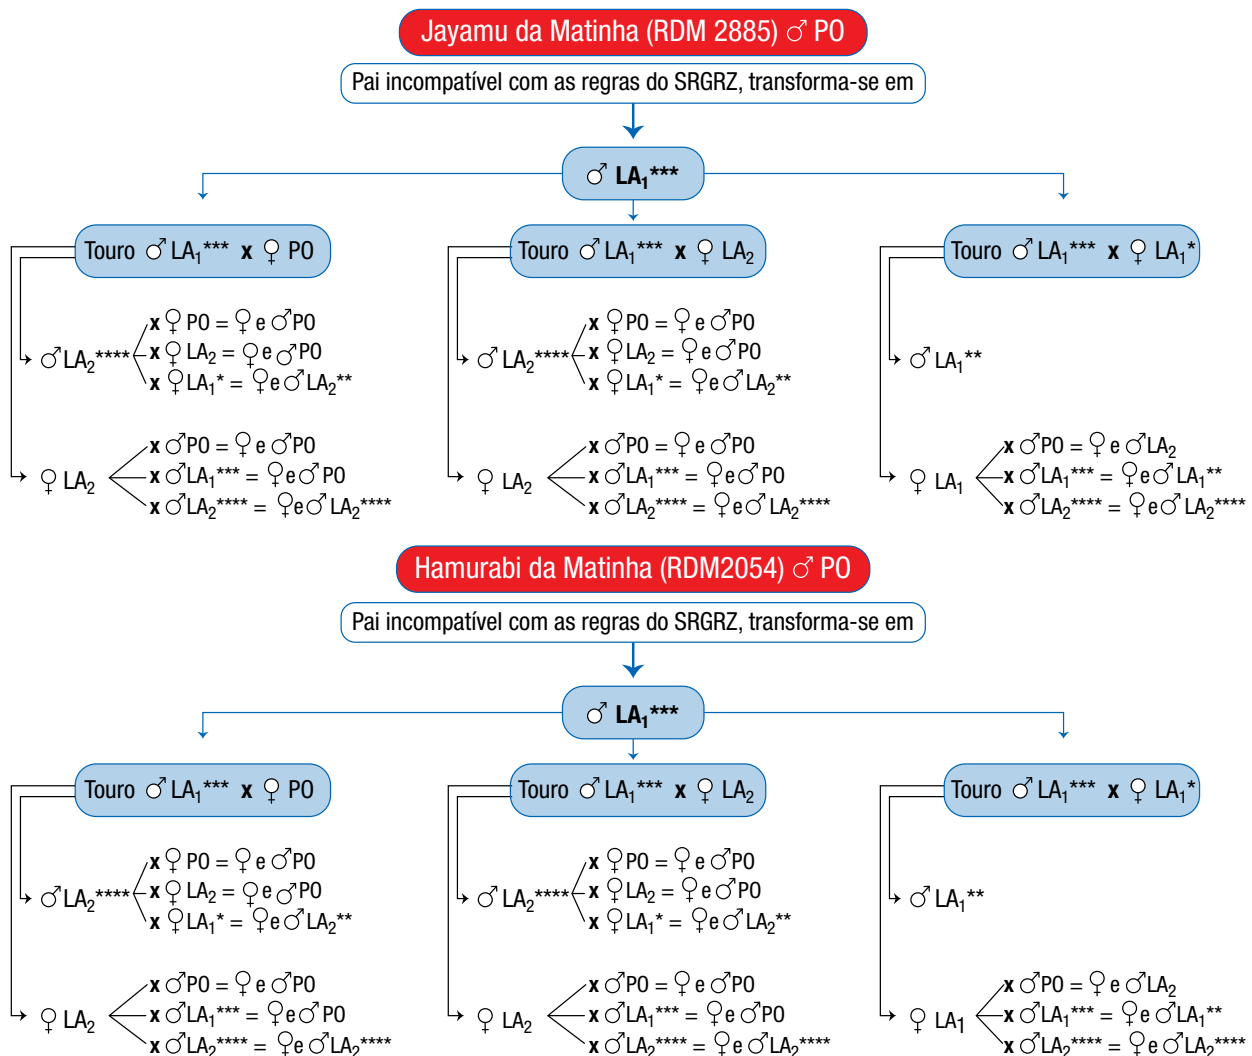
Jayamu da Matinha (RDM 2885) ♂ PO

Pai incompatível com as regras do SRGRZ, transforma-se em

♂ $LA_1$***

Touro ♂ $LA_1$*** x ♀ PO

♂ $LA_2$****
x ♀ PO = ♀ e ♂ PO
x ♀ $LA_2$ = ♀ e ♂ PO
x ♀ $LA_1$* = ♀ e ♂ $LA_2$**

♀ $LA_2$
x ♂ PO = ♀ e ♂ PO
x ♂ $LA_1$*** = ♀ e ♂ PO
x ♂ $LA_2$**** = ♀ e ♂ $LA_2$****

Touro ♂ $LA_1$*** x ♀ $LA_2$

♂ $LA_2$****
x ♀ PO = ♀ e ♂ PO
x ♀ $LA_2$ = ♀ e ♂ PO
x ♀ $LA_1$* = ♀ e ♂ $LA_2$**

♀ $LA_2$
x ♂ PO = ♀ e ♂ PO
x ♂ $LA_1$*** = ♀ e ♂ PO
x ♂ $LA_2$**** = ♀ e ♂ $LA_2$****

Touro ♂ $LA_1$*** x ♀ $LA_1$*

♂ $LA_1$**

♀ $LA_1$
x ♂ PO = ♀ e ♂ $LA_2$
x ♂ $LA_1$*** = ♀ e ♂ $LA_1$**
x ♂ $LA_2$**** = ♀ e ♂ $LA_2$****

Hamurabi da Matinha (RDM2054) ♂ PO

Pai incompatível com as regras do SRGRZ, transforma-se em

♂ $LA_1$***

Touro ♂ $LA_1$*** x ♀ PO

♂ $LA_2$****
x ♀ PO = ♀ e ♂ PO
x ♀ $LA_2$ = ♀ e ♂ PO
x ♀ $LA_1$* = ♀ e ♂ $LA_2$**

♀ $LA_2$
x ♂ PO = ♀ e ♂ PO
x ♂ $LA_1$*** = ♀ e ♂ PO
x ♂ $LA_2$**** = ♀ e ♂ $LA_2$****

Touro ♂ $LA_1$*** x ♀ $LA_2$

♂ $LA_2$****
x ♀ PO = ♀ e ♂ PO
x ♀ $LA_2$ = ♀ e ♂ PO
x ♀ $LA_1$* = ♀ e ♂ $LA_2$**

♀ $LA_2$
x ♂ PO = ♀ e ♂ PO
x ♂ $LA_1$*** = ♀ e ♂ PO
x ♂ $LA_2$**** = ♀ e ♂ $LA_2$****

Touro ♂ $LA_1$*** x ♀ $LA_1$*

♂ $LA_1$**

♀ $LA_1$
x ♂ PO = ♀ e ♂ $LA_2$
x ♂ $LA_1$*** = ♀ e ♂ $LA_1$**
x ♂ $LA_2$**** = ♀ e ♂ $LA_2$****